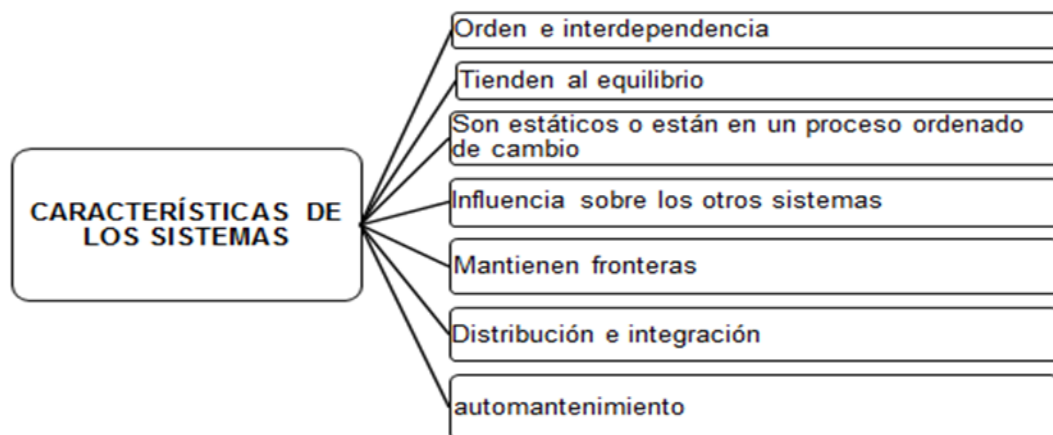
CARACTERÍSTICAS DE LOS SISTEMAS

Orden e interdependencia

Tienden al equilibrio

Son estáticos o están en un proceso ordenado de cambio

Influencia sobre los otros sistemas

Mantienen fronteras

Distribución e integración

automantenimiento